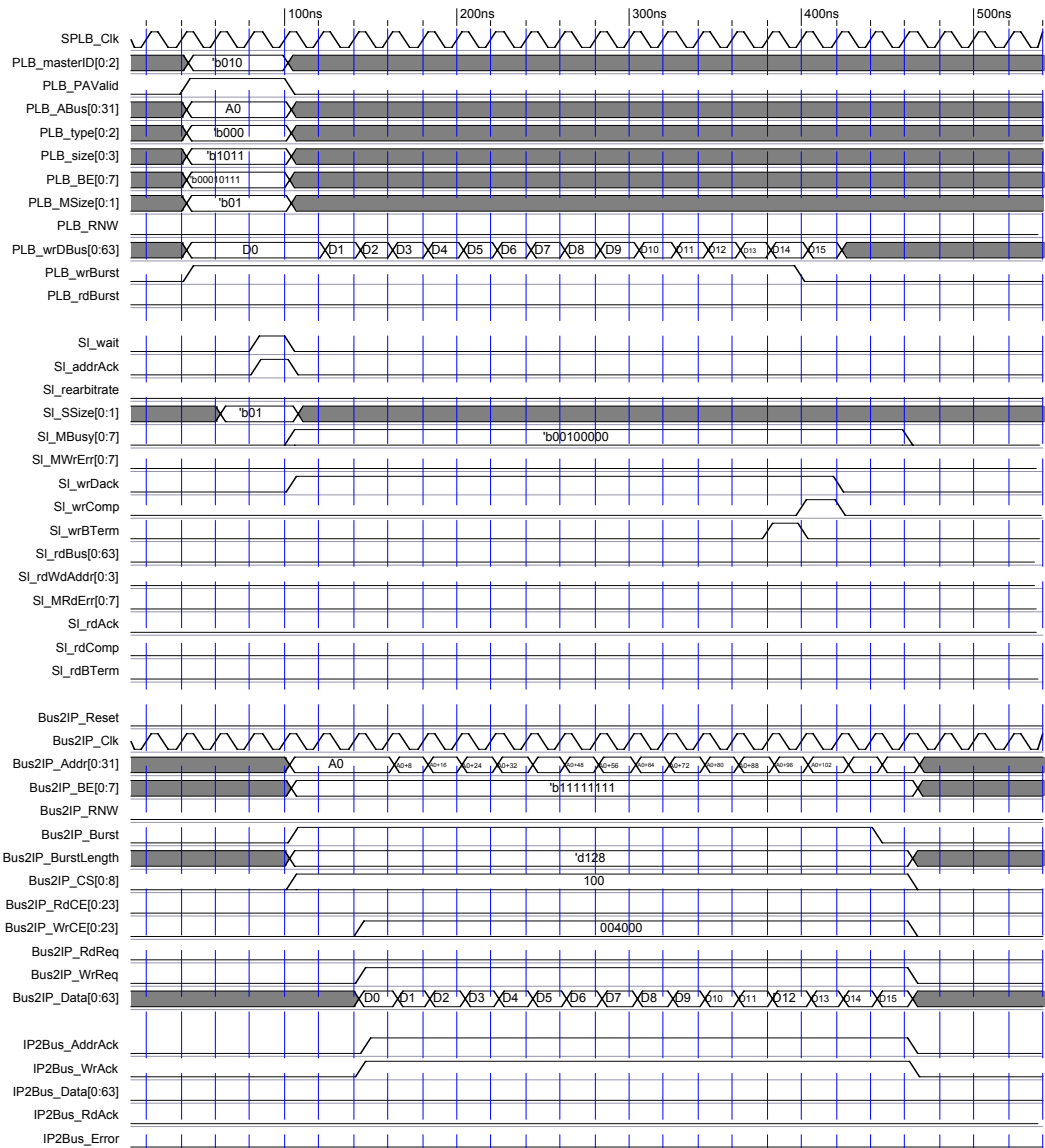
100ns
200ns
300ns
400ns
500ns

SPLB_Clk
PLB_masterID[0:2] 'b010
PLB_PAValid
PLB_ABus[0:31] A0
PLB_type[0:2] 'b000
PLB_size[0:3] 'b1011
PLB_BE[0:7] 'b00010111
PLB_MSize[0:1] 'b01
PLB_RNW
PLB_wrDBus[0:63] D0 D1 D2 D3 D4 D5 D6 D7 D8 D9 D10 D11 D12 D13 D14 D15
PLB_wrBurst
PLB_rdBurst

Sl_wait
Sl_addrAck
Sl_rearbitrate
Sl_SSize[0:1] 'b01
Sl_MBusy[0:7] 'b00100000
Sl_MWrErr[0:7]
Sl_wrDack
Sl_wrComp
Sl_wrBTerm
Sl_rdBus[0:63]
Sl_rdWdAddr[0:3]
Sl_MRdErr[0:7]
Sl_rdAck
Sl_rdComp
Sl_rdBTerm

Bus2IP_Reset
Bus2IP_Clk
Bus2IP_Addr[0:31] A0 A0+8 A0+16 A0+24 A0+32 A0+48 A0+56 A0+64 A0+72 A0+80 A0+88 A0+96 A0+102
Bus2IP_BE[0:7] 'b11111111
Bus2IP_RNW
Bus2IP_Burst
Bus2IP_BurstLength 'd128
Bus2IP_CS[0:8] 100
Bus2IP_RdCE[0:23]
Bus2IP_WrCE[0:23] 004000
Bus2IP_RdReq
Bus2IP_WrReq
Bus2IP_Data[0:63] D0 D1 D2 D3 D4 D5 D6 D7 D8 D9 D10 D11 D12 D13 D14 D15

IP2Bus_AddrAck
IP2Bus_WrAck
IP2Bus_Data[0:63]
IP2Bus_RdAck
IP2Bus_Error